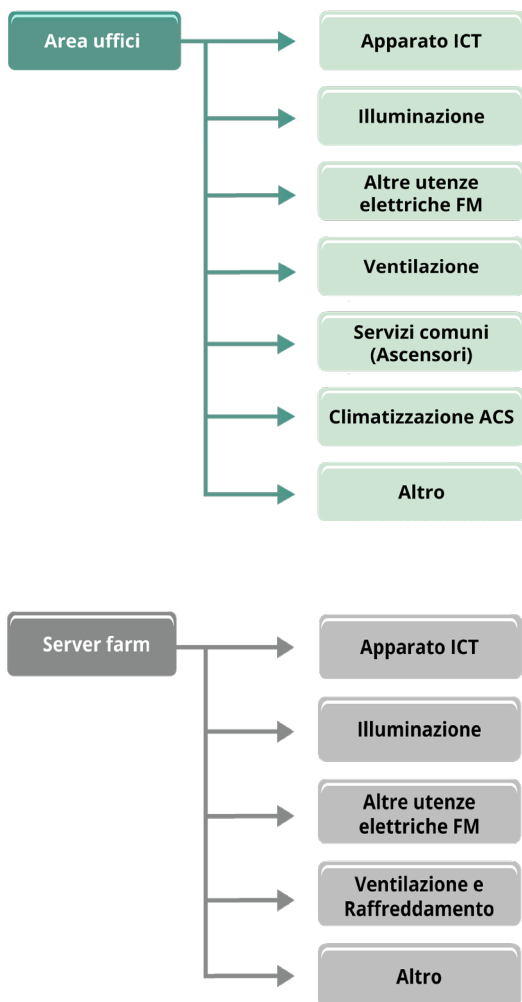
Area uffici

Apparato ICT

Illuminazione

Altre utenze elettriche FM

Ventilazione

Servizi comuni (Ascensori)

Climatizzazione ACS

Altro

Server farm

Apparato ICT

Illuminazione

Altre utenze elettriche FM

Ventilazione e Raffreddamento

Altro